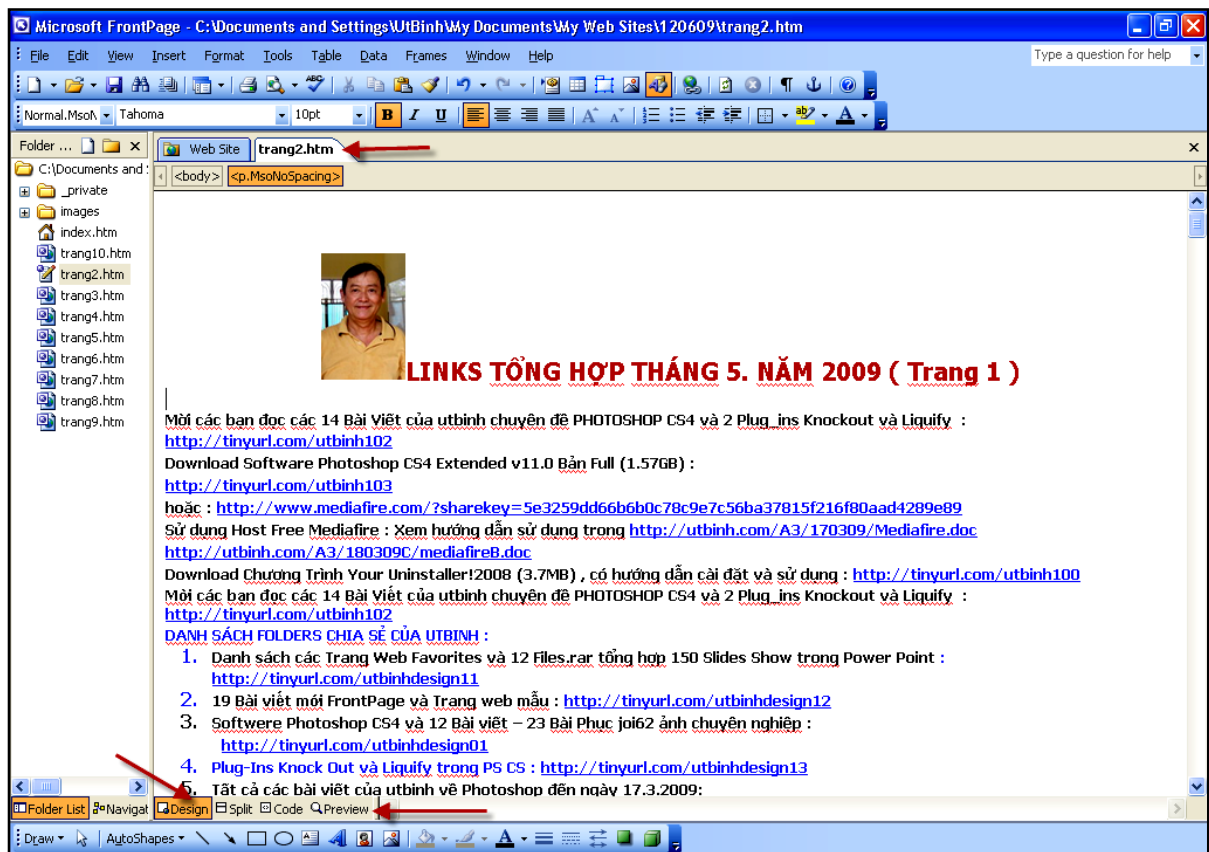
Microsoft FrontPage - C:\Documents and Settings\UtBinh\My Documents\My Web Sites\120609\trang2.htm

File Edit View Insert Format Tools Table Data Frames Window Help

Type a question for help

Normal.MsoN Tahoma 10pt B I U

Folder ...

C:\Documents and :
_private
images
index.htm
trang10.htm
trang2.htm
trang3.htm
trang4.htm
trang5.htm
trang6.htm
trang7.htm
trang8.htm
trang9.htm

Web Site trang2.htm

<body> <p.MsoNoSpacing>

LINKS TỔNG HỢP THÁNG 5. NĂM 2009 ( Trang 1 )

Mời các bạn đọc các 14 Bài Viết của utbinh chuyên đề PHOTOSHOP CS4 và 2 Plug_ins Knockout và Liquify : http://tinyurl.com/utbinh102
Download Software Photoshop CS4 Extended v11.0 Bản Full (1.57GB) :
http://tinyurl.com/utbinh103
hoặc : http://www.mediafire.com/?sharekey=5e3259dd66b6b0c78c9e7c56ba37815f216f80aad4289e89
Sử dụng Host Free Mediafire : Xem hướng dẫn sử dụng trong http://utbinh.com/A3/170309/Mediafire.doc
http://utbinh.com/A3/180309C/mediafireB.doc
Download Chương Trình Your Uninstaller!2008 (3.7MB) , có hướng dẫn cài đặt và sử dụng : http://tinyurl.com/utbinh100
Mời các bạn đọc các 14 Bài Viết của utbinh chuyên đề PHOTOSHOP CS4 và 2 Plug_ins Knockout và Liquify : http://tinyurl.com/utbinh102
DANH SÁCH FOLDERS CHIA SẺ CỦA UTBINH :
1. Danh sách các Trang Web Favorites và 12 Files.rar tổng hợp 150 Slides Show trong Power Point : http://tinyurl.com/utbinhdesign11
2. 19 Bài viết mới FrontPage và Trang web mẫu : http://tinyurl.com/utbinhdesign12
3. Softwere Photoshop CS4 và 12 Bài viết – 23 Bài Phục joi62 ảnh chuyên nghiệp : http://tinyurl.com/utbinhdesign01
4. Plug-Ins Knock Out và Liquify trong PS CS : http://tinyurl.com/utbinhdesign13
5. Tất cả các bài viết của utbinh về Photoshop đến ngày 17.3.2009:

Folder List Navigat Design Split Code Preview

Draw AutoShapes